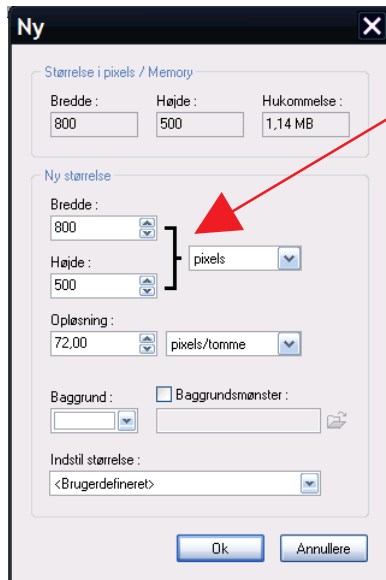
Ny

Størrelse i pixels / Memory

Bredde :
800

Højde :
500

Hukommelse :
1,14 MB

Ny størrelse

Bredde :
800

Højde :
500

pixels

Opløsning :
72,00

pixels/tomme

Baggrund :

Baggrundsmønster :

Indstil størrelse :
<Brugerdefineret>

Ok

Annullere